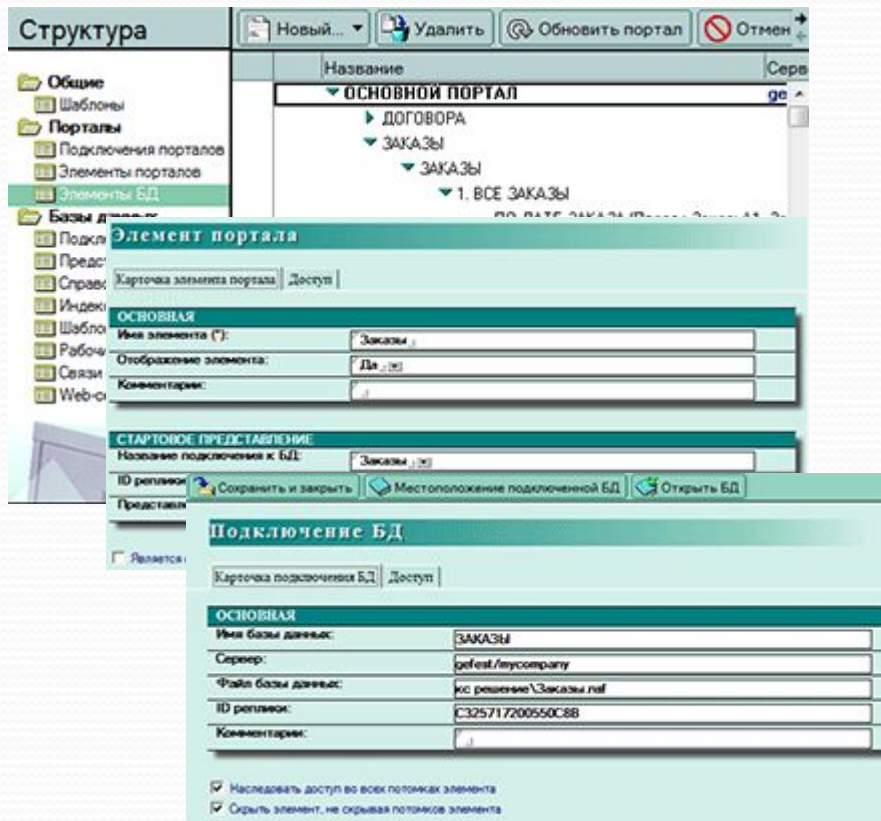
Структура

Новый... Удалить Обновить портал Отмен

Общие
Шаблоны
Порталы
Подключения порталов
Элементы порталов
Элементы БД
Базы данных
Подкл
Предс
Справ
Индек
Шабло
Рабоч
Связи
Web-c

Название
Серв
▼ ОСНОВНОЙ ПОРТАЛ
ge
▶ ДОГОВОРА
▼ ЗАКАЗЫ
▼ ЗАКАЗЫ
▼ 1. ВСЕ ЗАКАЗЫ
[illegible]

Элемент портала

Карточка элемента портала | Доступ

ОСНОВНАЯ
| Имя элемента (*): | Заказы |
|---|---|
| Отображение элемента: | Да |
| Комментарии: | |

СТАРТОВОЕ ПРЕДСТАВЛЕНИЕ
Название подключения к БД: Заказы
ID реплики
Представл

Является

Сохранить и закрыть | Местоположение подключенной БД | Открыть БД

Подключение БД

Карточка подключения БД | Доступ

ОСНОВНАЯ
| Имя базы данных: | ЗАКАЗЫ |
|---|---|
| Сервер: | gefest/mycompany |
| Файл базы данных: | кс решение\Заказы.nsf |
| ID реплики: | C325717200550C8B |
| Комментарии: | |

Наследовать доступ во всех потомках элемента
Скрыть элемент, не скрывая потомков элемента